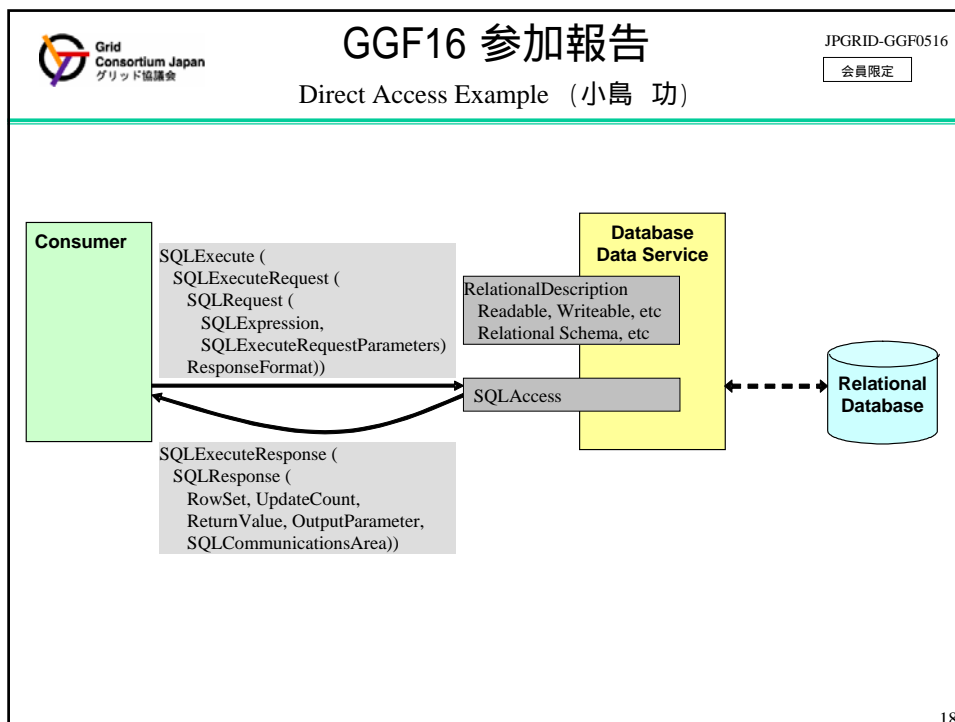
Grid Consortium Japan グリッド協議会

GGF16 参加報告

JPGRID-GGF0516

会員限定

Direct Access Example （小島 功）

Consumer

SQLExecute (
SQLExecuteRequest (
SQLRequest (
SQLExpression,
SQLExecuteRequestParameters)
ResponseFormat))

Database Data Service

RelationalDescription
Readable, Writeable, etc
Relational Schema, etc

SQLAccess

Relational Database

SQLExecuteResponse (
SQLResponse (
RowSet, UpdateCount,
ReturnValue, OutputParameter,
SQLCommunicationsArea))

18